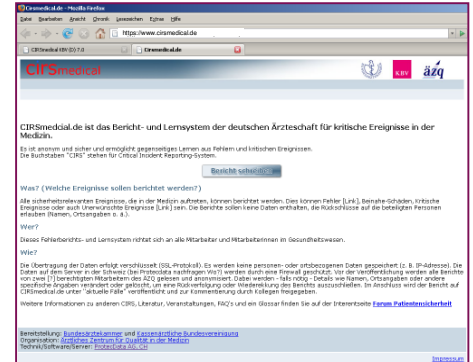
CIRSmedical.de - Mozilla Firefox

Datei Bearbeiten Ansicht Chronik Lesezeichen Extras Hilfe

https://www.cirsmedical.de

CIRSmedical KBV (D) 7.0 | Cirsmedical.de

CIRSmedical

KBV äzq

CIRSmedical.de ist das Bericht- und Lernsystem der deutschen Ärzteschaft für kritische Ereignisse in der Medizin.

Es ist anonym und sicher und ermöglicht gegenseitiges Lernen aus Fehlern und kritischen Ereignissen. Die Buchstaben "CIRS" stehen für Critical Incident Reporting-System.

Bericht schreiben

Was? (Welche Ereignisse sollen berichtet werden?)

Alle sicherheitsrelevanten Ereignisse, die in der Medizin auftreten, können berichtet werden. Dies können Fehler [Link], Beinahe-Schäden, Kritische Ereignisse oder auch Unerwünschte Ereignisse [Link] sein. Die Berichte sollen keine Daten enthalten, die Rückschlüsse auf die beteiligten Personen erlauben (Namen, Ortsangaben o. ä.).

Wer?

Dieses Fehlerberichts- und Lernsystem richtet sich an alle Mitarbeiter und Mitarbeiterinnen im Gesundheitswesen.

Wie?

Die Übertragung der Daten erfolgt verschlüsselt (SSL-Protokoll). Es werden keine personen- oder ortsbezogenen Daten gespeichert (z. B. IP-Adresse). Die Daten auf dem Server in der Schweiz (bei Protecdata nachfragen Wo?) werden durch eine Firewall geschützt. Vor der Veröffentlichung werden alle Berichte von zwei [?] berechtigten Mitarbeitern des ÄZQ gelesen und anonymisiert. Dabei werden - falls nötig - Details wie Namen, Ortsangaben oder andere spezifische Angaben verändert oder gelöscht, um eine Rückverfolgung oder Wiedererkennung des Berichts auszuschließen. Im Anschluss wird der Bericht auf CIRSmedical.de unter "aktuelle Fälle" veröffentlicht und zur Kommentierung durch Kollegen freigegeben.

Weitere Informationen zu anderen CIRS, Literatur, Veranstaltungen, FAQ's und ein Glossar finden Sie auf der Internetseite Forum Patientensicherheit

Bereitstellung: Bundesärztekammer und Kassenärztliche Bundesvereinigung
Organisation: Ärztliches Zentrum für Qualität in der Medizin
Technik/Software/Server: ProtecData AG, CH

Impressum